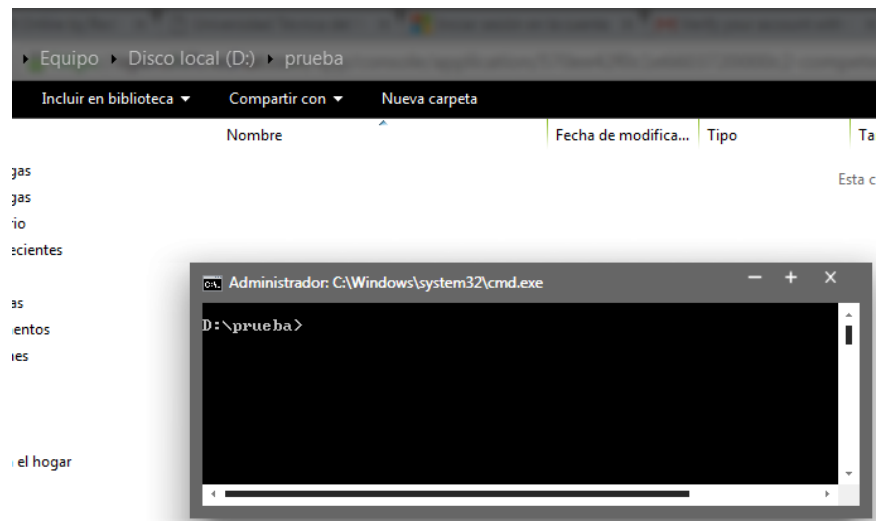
▸ Equipo ▸ Disco local (D:) ▸ prueba

Incluir en biblioteca ▾ Compartir con ▾ Nueva carpeta

Nombre | Fecha de modifica... | Tipo | Ta

gas
gas
rio
ecientes

as
entos
nes

el hogar

Esta c

Administrador: C:\Windows\system32\cmd.exe

D:\prueba>